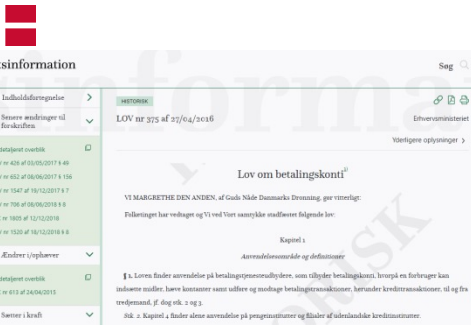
tsinformation

Søg

Indholdsfortegnelse

Senere ændringer til forskriften

Detaljeret overblik

nr 426 af 03/05/2017 § 49

nr 652 af 08/06/2017 § 156

nr 1547 af 19/12/2017 § 7

nr 706 af 08/06/2018 § 8

nr 1805 af 12/12/2018

nr 1520 af 18/12/2018 § 8

Ændrer i/ophæver

Detaljeret overblik

nr 613 af 24/04/2015

Sætter i kraft

HISTORISK

LOV nr 375 af 27/04/2016

Erhvervsministeriet

Yderligere oplysninger

Lov om betalingskonti

Vi MARGRETHE DEN ANDEN, af Guds Nåde Danmarks Dronning, gør vitterligt:

Folketinget har vedtaget og Vi ved Vort samtykke stadfæstet følgende lov:

Kapitel 1

Anvendelsesområde og definitioner

§ 1. Loven finder anvendelse på betalingstjenesteudbydere, som tilbyder betalingskonti, hvorpå en forbruger kan indsætte midler, hæve kontanter samt udføre og modtage betalingstransaktioner, herunder kreditoverførsler, til og fra tredjemand, jf. dog stk. 2 og 3.

Stk. 2. Kapitel 4 finder alene anvendelse på pengeinstitutter og filialer af udenlandske kreditinstitutter.

HISTORISK